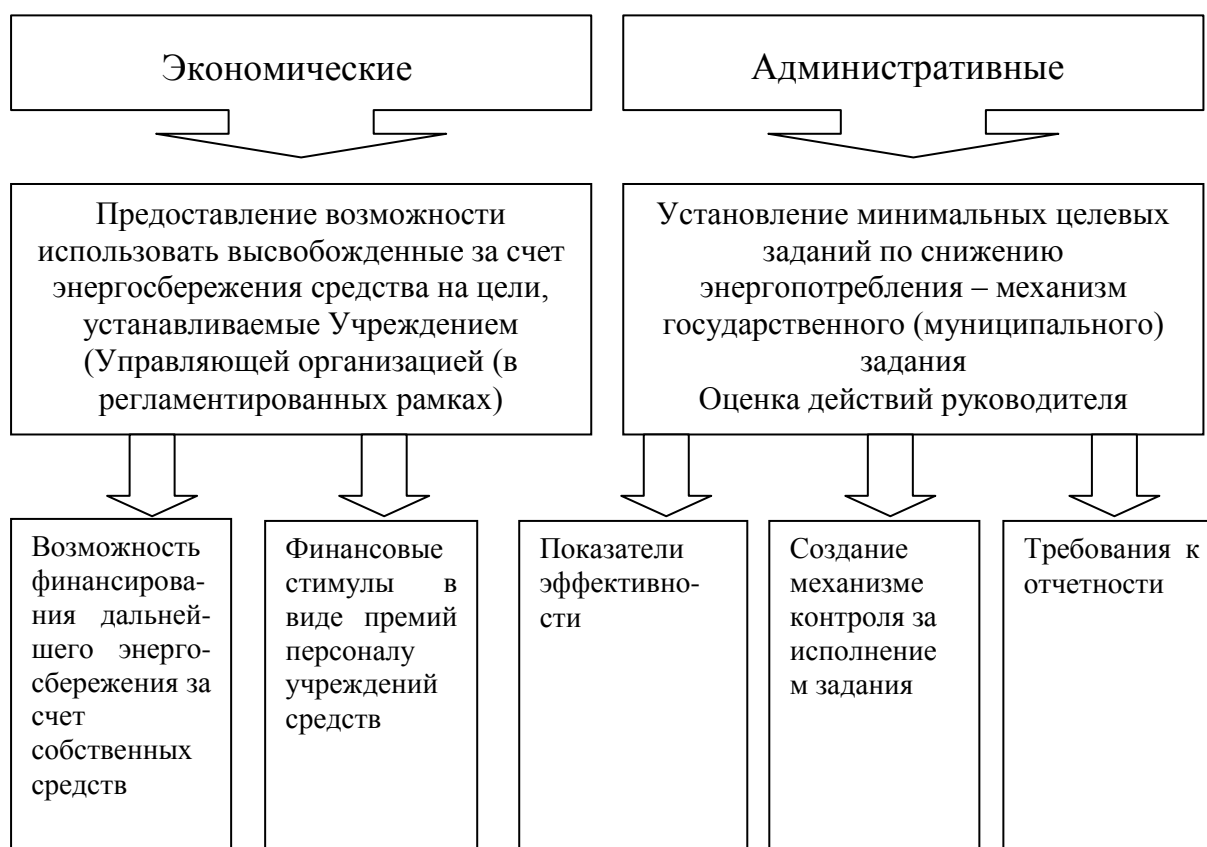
Экономические

Административные

Предоставление возможности использовать высвобожденные за счет энергосбережения средства на цели, устанавливаемые Учреждением (Управляющей организацией (в регламентированных рамках)

Установление минимальных целевых заданий по снижению энергопотребления – механизм государственного (муниципального) задания
Оценка действий руководителя

Возможность финансирования дальнейшего энергосбережения за счет собственных средств

Финансовые стимулы в виде премий персоналу учреждений средств

Показатели эффективности

Создание механизме контроля за исполнение м задания

Требования к отчетности